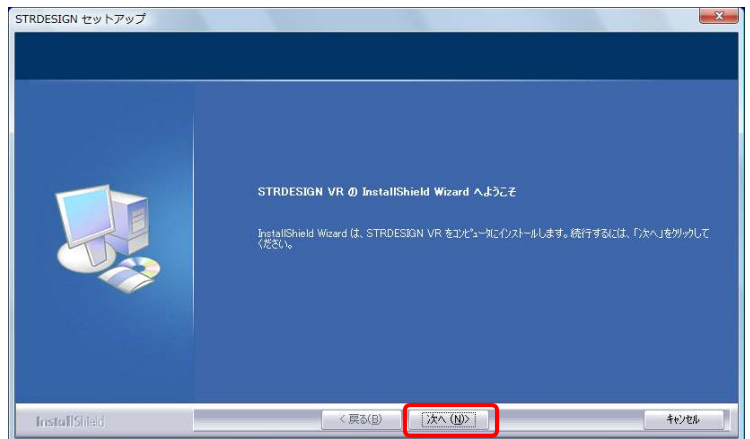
STRDESIGN セットアップ

STRDESIGN VR の InstallShield Wizard へようこそ

InstallShield Wizard は、STRDESIGN VR をコンピュータにインストールします。続行するには、「次へ」をクリックしてください。

InstallShield

< 戻る(B)

次へ (N)>

キャンセル